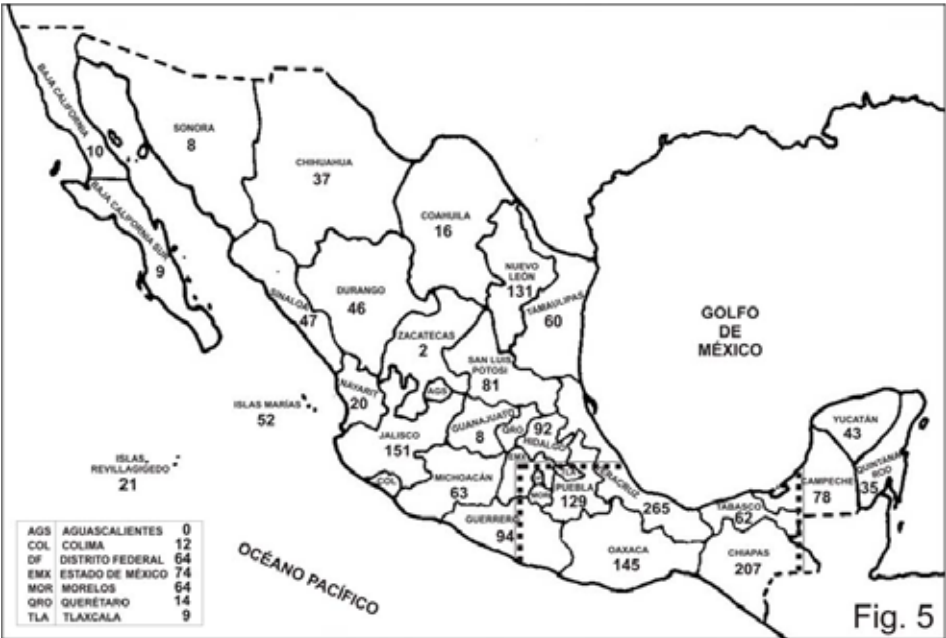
BAJA CALIFORNIA
10
SONORA
8
CHIHUAHUA
37
BAJA CALIFORNIA SUR
9
COAHUILA
16
NUEVO LEON
131
SINALOA
47
DURANGO
46
TAMAULIPAS
60
GOLFO DE MÉXICO
ZACATECAS
2
SAN LUIS POTOSI
81
NAYARIT
20
AGS
ISLAS MARÍAS
52
GUANAJUATO
8
QRO
92
HIDALGO
YUCATÁN
43
JALISCO
151
EMX
TLA
VERACRUZ
ISLAS REVILLAGIGEDO
21
COL
MICHOACÁN
63
MOR
PUEBLA
129
265
CAMPECHE
78
QUINTANA ROO
35
TABASCO
62
GUERRERO
94
OAXACA
145
CHIAPAS
207
OCÉANO PACÍFICO

| AGS | AGUASCALIENTES | 0 |
|---|---|---|
| COL | COLIMA | 12 |
| DF | DISTRITO FEDERAL | 64 |
| EMX | ESTADO DE MÉXICO | 74 |
| MOR | MORELOS | 64 |
| QRO | QUERÉTARO | 14 |
| TLA | TLAXCALA | 9 |

Fig. 5